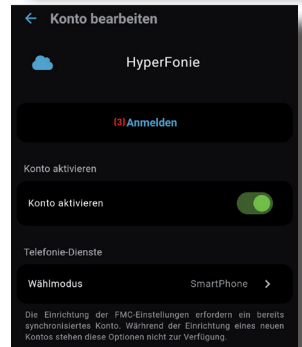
← Konto bearbeiten

HyperFonie

(3) Anmelden

Konto aktivieren

Konto aktivieren

Telefonie-Dienste

Wählmodus SmartPhone >

Die Einrichtung der FMC-Einstellungen erfordern ein bereits synchronisiertes Konto. Während der Einrichtung eines neuen Kontos stehen diese Optionen nicht zur Verfügung.